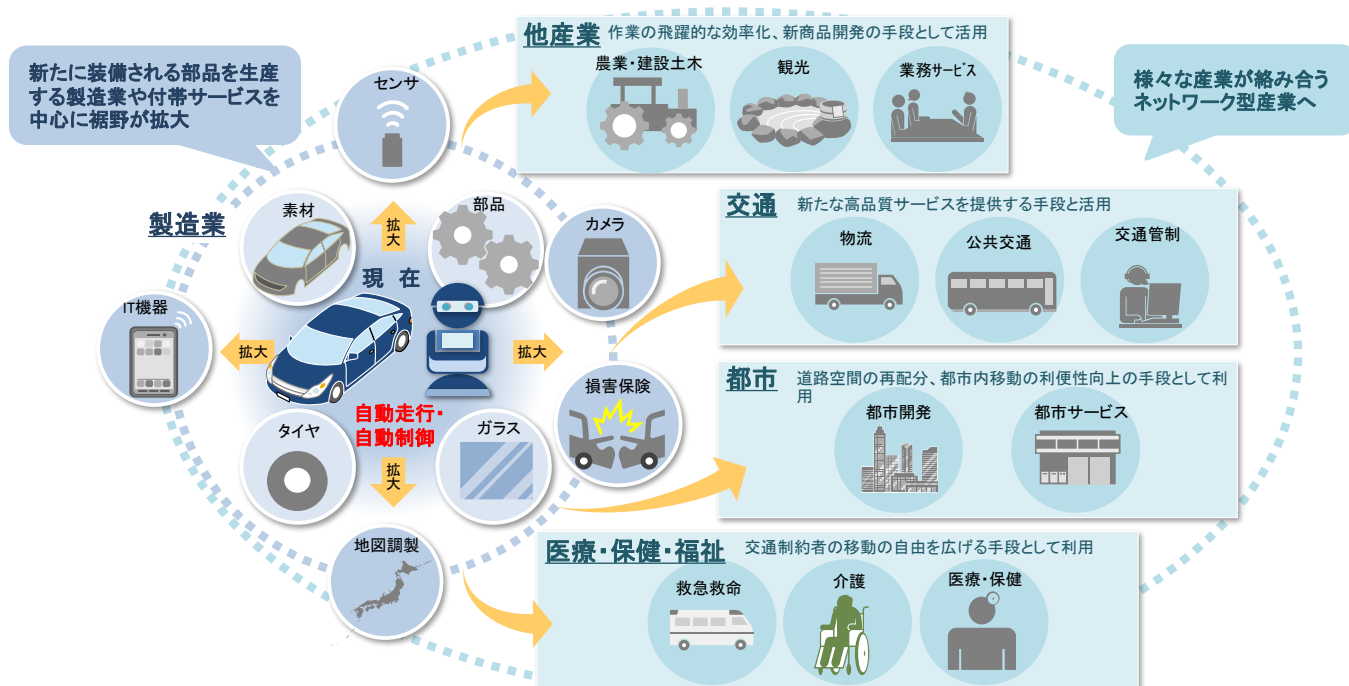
新たに装備される部品を生産する製造業や付帯サービスを中心に裾野が拡大

製造業

センサ

素材

部品

カメラ

IT機器

拡大

拡大

拡大

拡大

現在

自動走行・自動制御

タイヤ

ガラス

損害保険

地図調製

他産業 作業の飛躍的な効率化、新商品開発の手段として活用

農業・建設土木

観光

業務サービス

様々な産業が絡み合うネットワーク型産業へ

交通 新たな高品質サービスを提供する手段と活用

物流

公共交通

交通管制

都市 道路空間の再配分、都市内移動の利便性向上の手段として利用

都市開発

都市サービス

医療・保健・福祉 交通制約者の移動の自由を広げる手段として利用

救急救命

介護

医療・保健